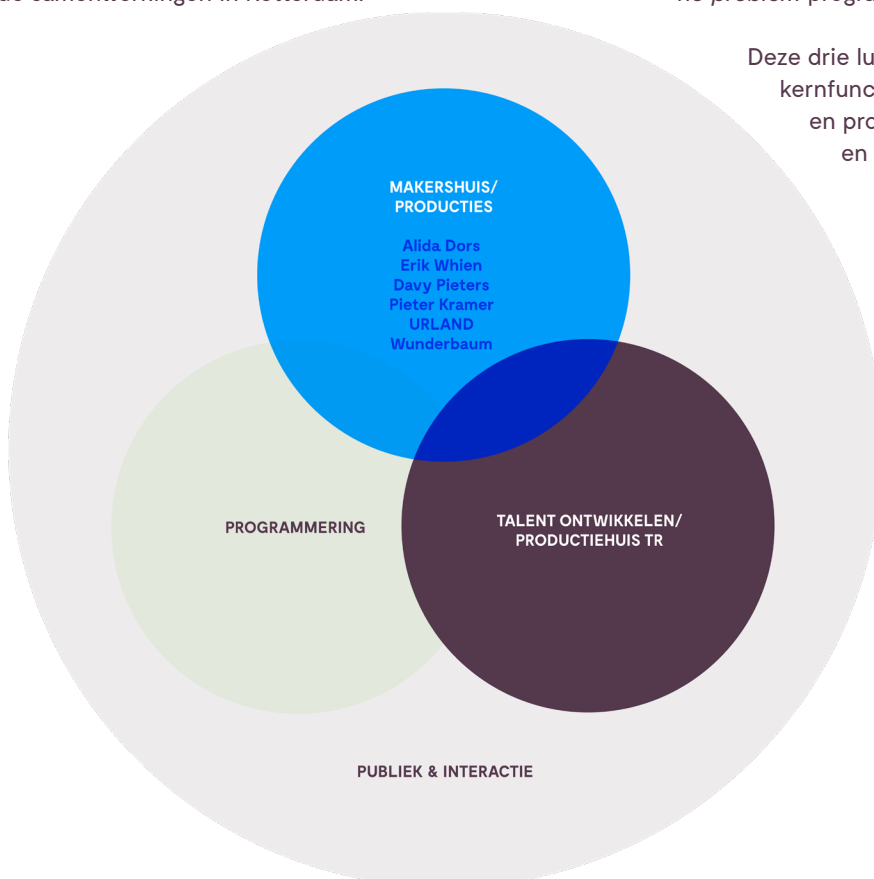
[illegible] samenwerkingen in Rotterdam.

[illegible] programma

Deze drie lu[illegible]
kernfunc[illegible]
en pro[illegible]
en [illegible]

MAKERSHUIS/
PRODUCTIES

Alida Dors
Erik Whien
Davy Pieters
Pieter Kramer
URLAND
Wunderbaum

PROGRAMMERING

TALENT ONTWIKKELEN/
PRODUCTIEHUIS TR

PUBLIEK & INTERACTIE